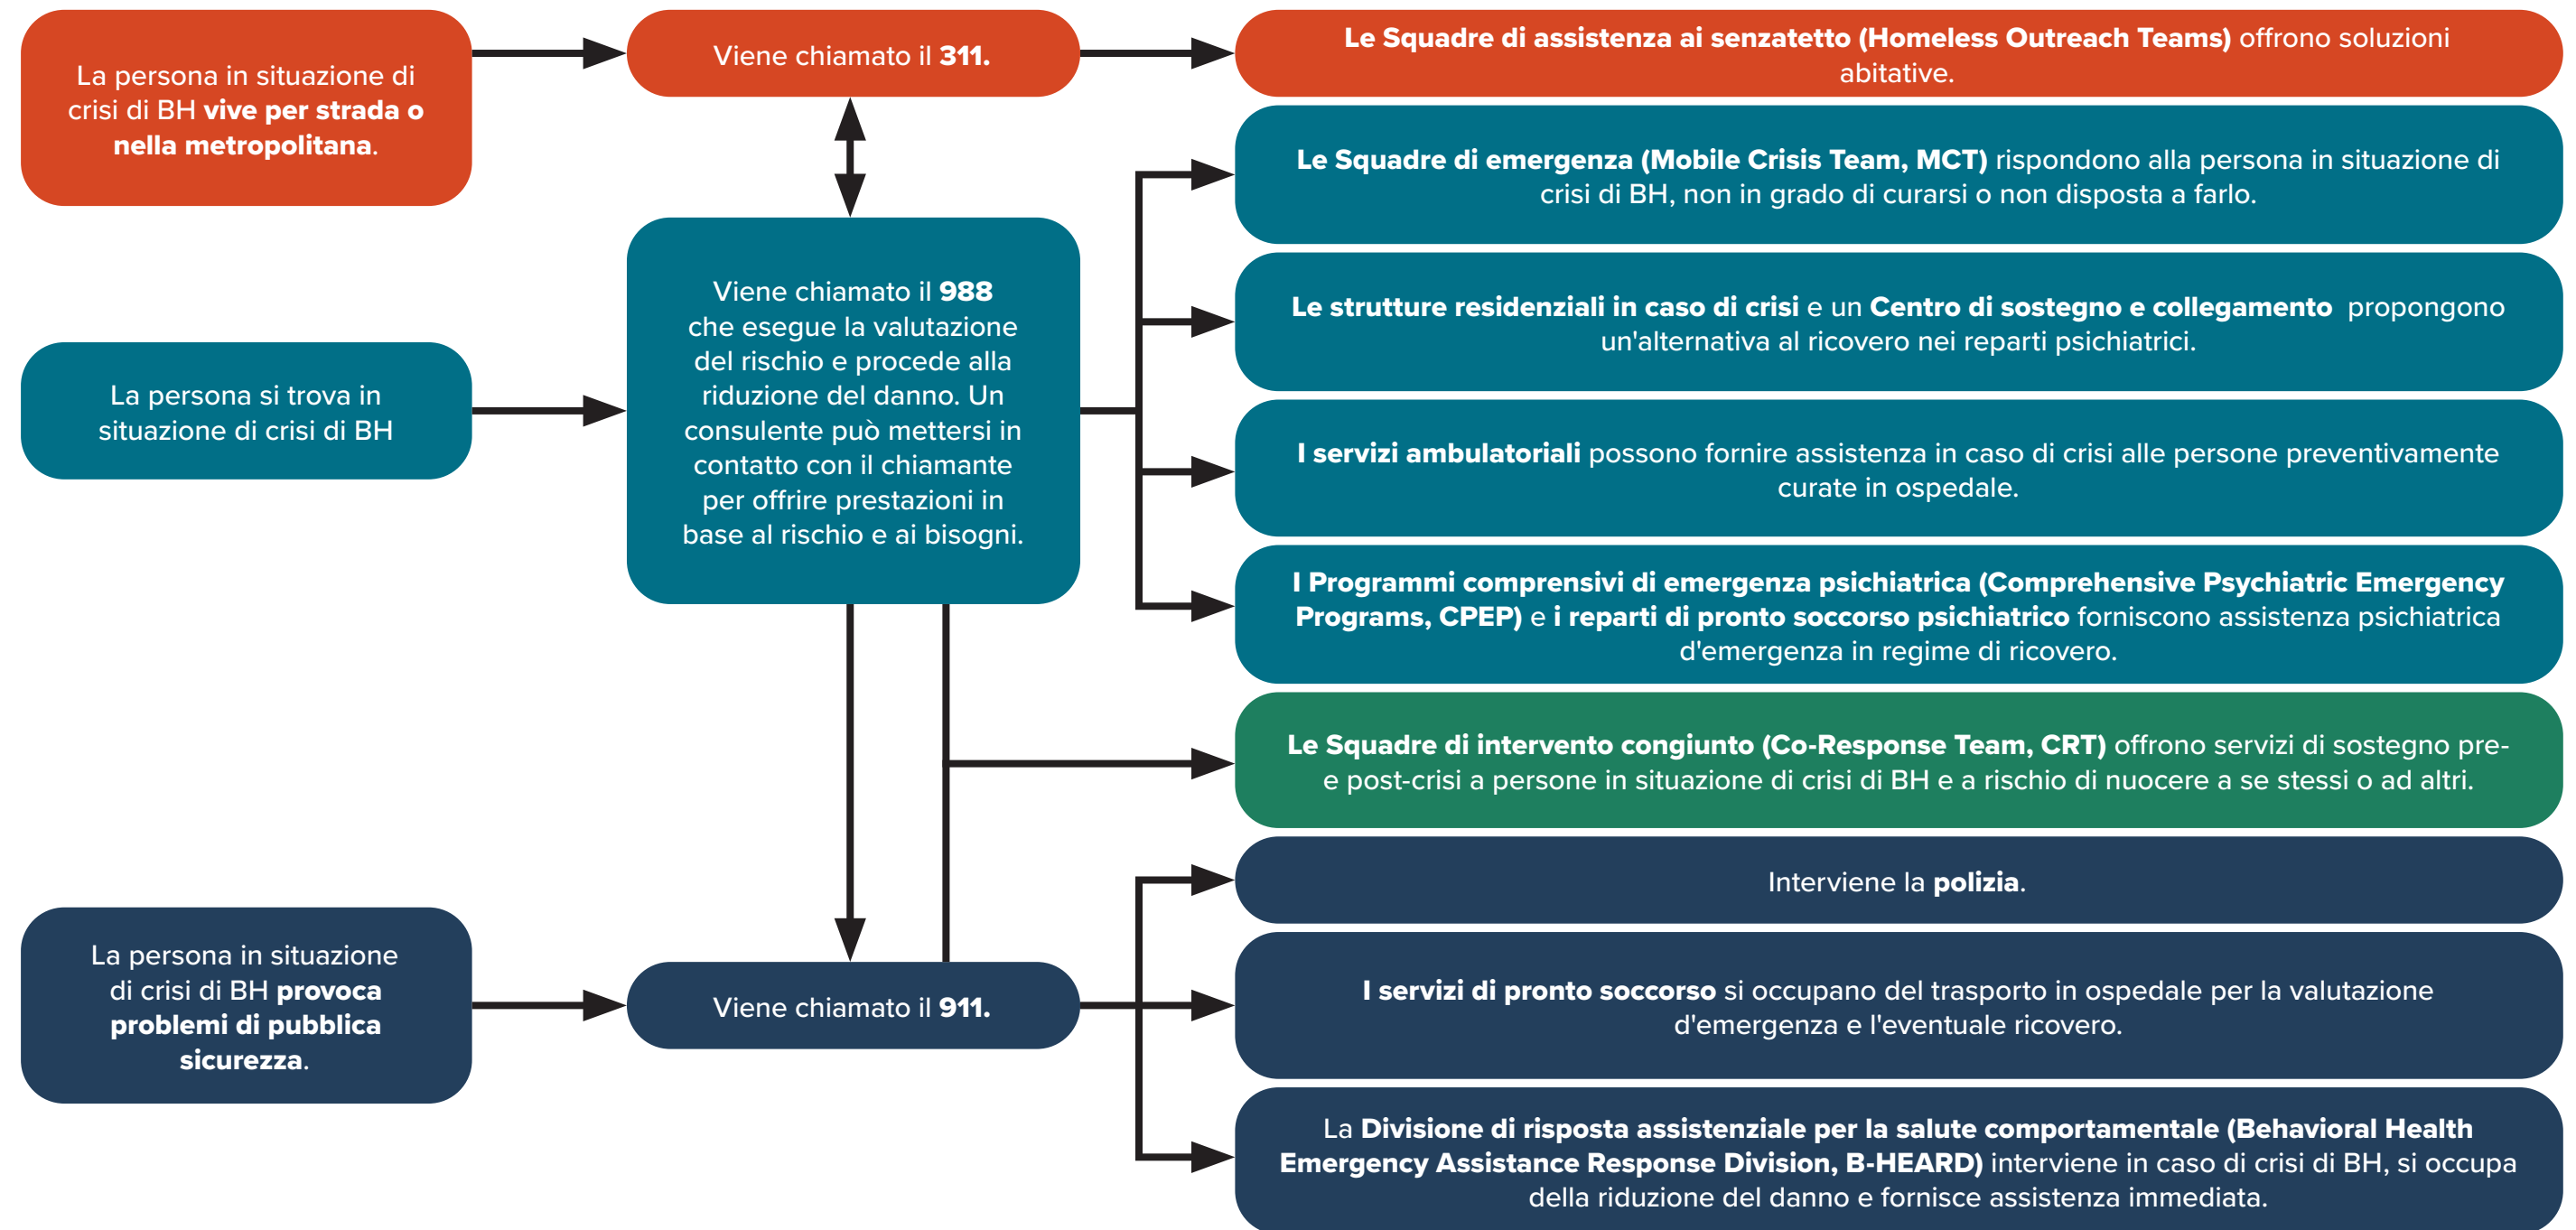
La persona in situazione di crisi di BH vive per strada o nella metropolitana.

Viene chiamato il 311.

Le Squadre di assistenza ai senzatetto (Homeless Outreach Teams) offrono soluzioni abitative.

Le Squadre di emergenza (Mobile Crisis Team, MCT) rispondono alla persona in situazione di crisi di BH, non in grado di curarsi o non disposta a farlo.

La persona si trova in situazione di crisi di BH

Viene chiamato il 988 che esegue la valutazione del rischio e procede alla riduzione del danno. Un consulente può mettersi in contatto con il chiamante per offrire prestazioni in base al rischio e ai bisogni.

Le strutture residenziali in caso di crisi e un Centro di sostegno e collegamento propongono un'alternativa al ricovero nei reparti psichiatrici.

I servizi ambulatoriali possono fornire assistenza in caso di crisi alle persone preventivamente curate in ospedale.

I Programmi comprensivi di emergenza psichiatrica (Comprehensive Psychiatric Emergency Programs, CPEP) e i reparti di pronto soccorso psichiatrico forniscono assistenza psichiatrica d'emergenza in regime di ricovero.

Le Squadre di intervento congiunto (Co-Response Team, CRT) offrono servizi di sostegno pre- e post-crisi a persone in situazione di crisi di BH e a rischio di nuocere a se stessi o ad altri.

Interviene la polizia.

La persona in situazione di crisi di BH provoca problemi di pubblica sicurezza.

Viene chiamato il 911.

I servizi di pronto soccorso si occupano del trasporto in ospedale per la valutazione d'emergenza e l'eventuale ricovero.

La Divisione di risposta assistenziale per la salute comportamentale (Behavioral Health Emergency Assistance Response Division, B-HEARD) interviene in caso di crisi di BH, si occupa della riduzione del danno e fornisce assistenza immediata.